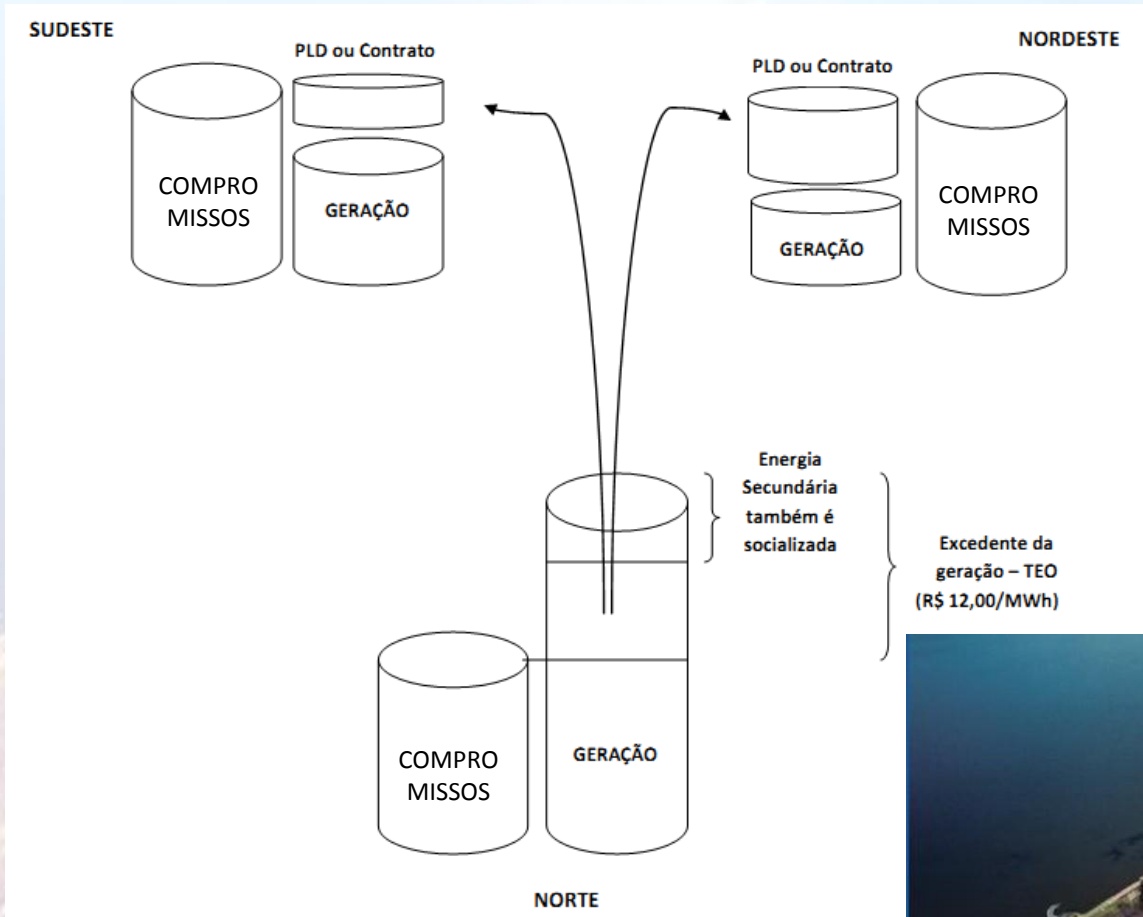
SUDESTE

PLD ou Contrato

COMPRO MISSOS

GERAÇÃO

NORDESTE

PLD ou Contrato

GERAÇÃO

COMPRO MISSOS

Energia Secundária também é socializada

Excedente da geração – TEO (R$ 12,00/MWh)

COMPRO MISSOS

GERAÇÃO

NORTE